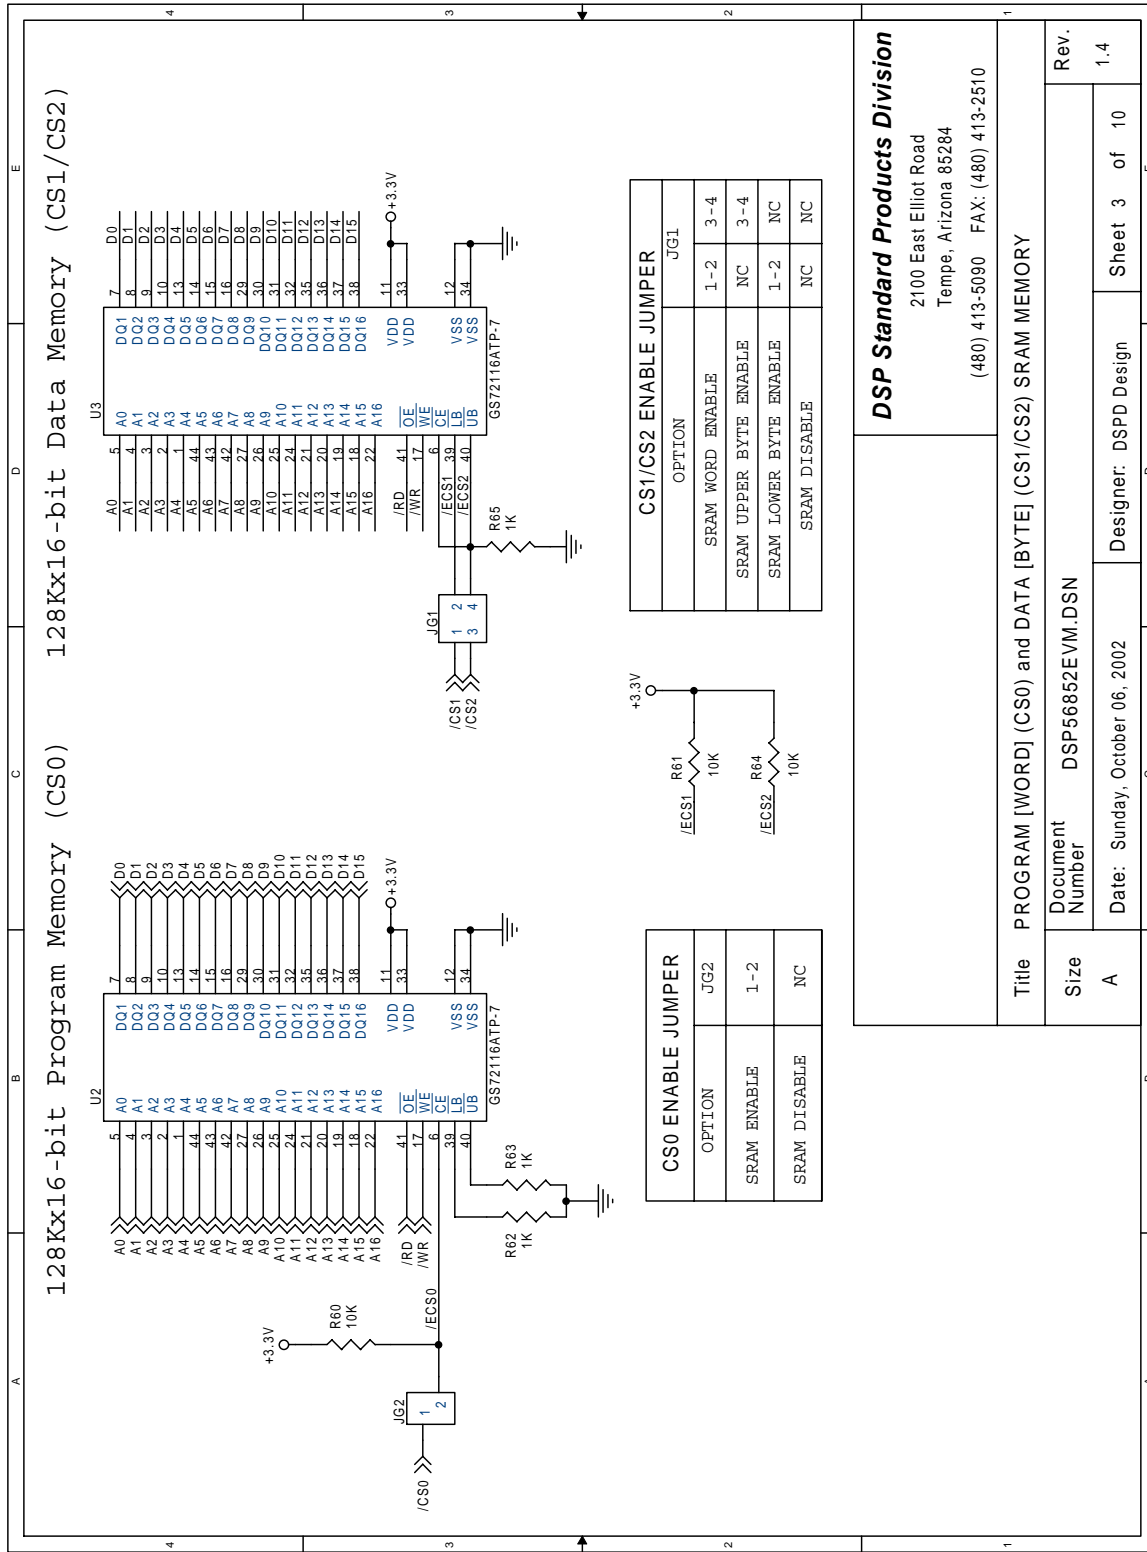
128Kx16-bit Program Memory (CS0)

128Kx16-bit Data Memory (CS1/CS2)

U2
A0 A1 A2 A3 A4 A5 A6 A7 A8 A9 A10 A11 A12 A13 A14 A15 A16
5 4 3 2 1 44 43 42 27 26 25 24 21 20 19 18 22
$\overline{OE}$ $\overline{WE}$ $\overline{CE}$ $\overline{LB}$ $\overline{UB}$
41 17 6 39 40
/RD /WR
GS72116ATP-7
DQ1 DQ2 DQ3 DQ4 DQ5 DQ6 DQ7 DQ8 DQ9 DQ10 DQ11 DQ12 DQ13 DQ14 DQ15 DQ16
7 8 9 10 13 14 15 16 29 30 31 32 35 36 37 38
D0 D1 D2 D3 D4 D5 D6 D7 D8 D9 D10 D11 D12 D13 D14 D15
VDD VDD 11 33 +3.3V
VSS VSS 12 34
R63 1K
R62 1K
R60 10K
+3.3V
/ECS0
JG2 1 2
/CS0

U3
A0 A1 A2 A3 A4 A5 A6 A7 A8 A9 A10 A11 A12 A13 A14 A15 A16
5 4 3 2 1 44 43 42 27 26 25 24 21 20 19 18 22
$\overline{OE}$ $\overline{WE}$ $\overline{CE}$ $\overline{LB}$ $\overline{UB}$
41 17 6 39 40
/RD /WR /ECS1 /ECS2
GS72116ATP-7
DQ1 DQ2 DQ3 DQ4 DQ5 DQ6 DQ7 DQ8 DQ9 DQ10 DQ11 DQ12 DQ13 DQ14 DQ15 DQ16
7 8 9 10 13 14 15 16 29 30 31 32 35 36 37 38
D0 D1 D2 D3 D4 D5 D6 D7 D8 D9 D10 D11 D12 D13 D14 D15
VDD VDD 11 33 +3.3V
VSS VSS 12 34
R65 1K
JG1 1 2 3 4
/CS1 /CS2

+3.3V
R61 10K /ECS1
R64 10K /ECS2

CS0 ENABLE JUMPER

| OPTION | JG2 |
|---|---|
| SRAM ENABLE | 1-2 |
| SRAM DISABLE | NC |

CS1/CS2 ENABLE JUMPER

| OPTION | JG1 | |
|---|---|---|
| SRAM WORD ENABLE | 1-2 | 3-4 |
| SRAM UPPER BYTE ENABLE | NC | 3-4 |
| SRAM LOWER BYTE ENABLE | 1-2 | NC |
| SRAM DISABLE | NC | NC |

DSP Standard Products Division
2100 East Elliot Road
Tempe, Arizona 85284
(480) 413-5090 FAX: (480) 413-2510

Title PROGRAM [WORD] (CS0) and DATA [BYTE] (CS1/CS2) SRAM MEMORY
Size A
Document Number DSP56852EVM.DSN
Rev. 1.4
Date: Sunday, October 06, 2002
Designer: DSPD Design
Sheet 3 of 10

4 3 2 1
A B C D E